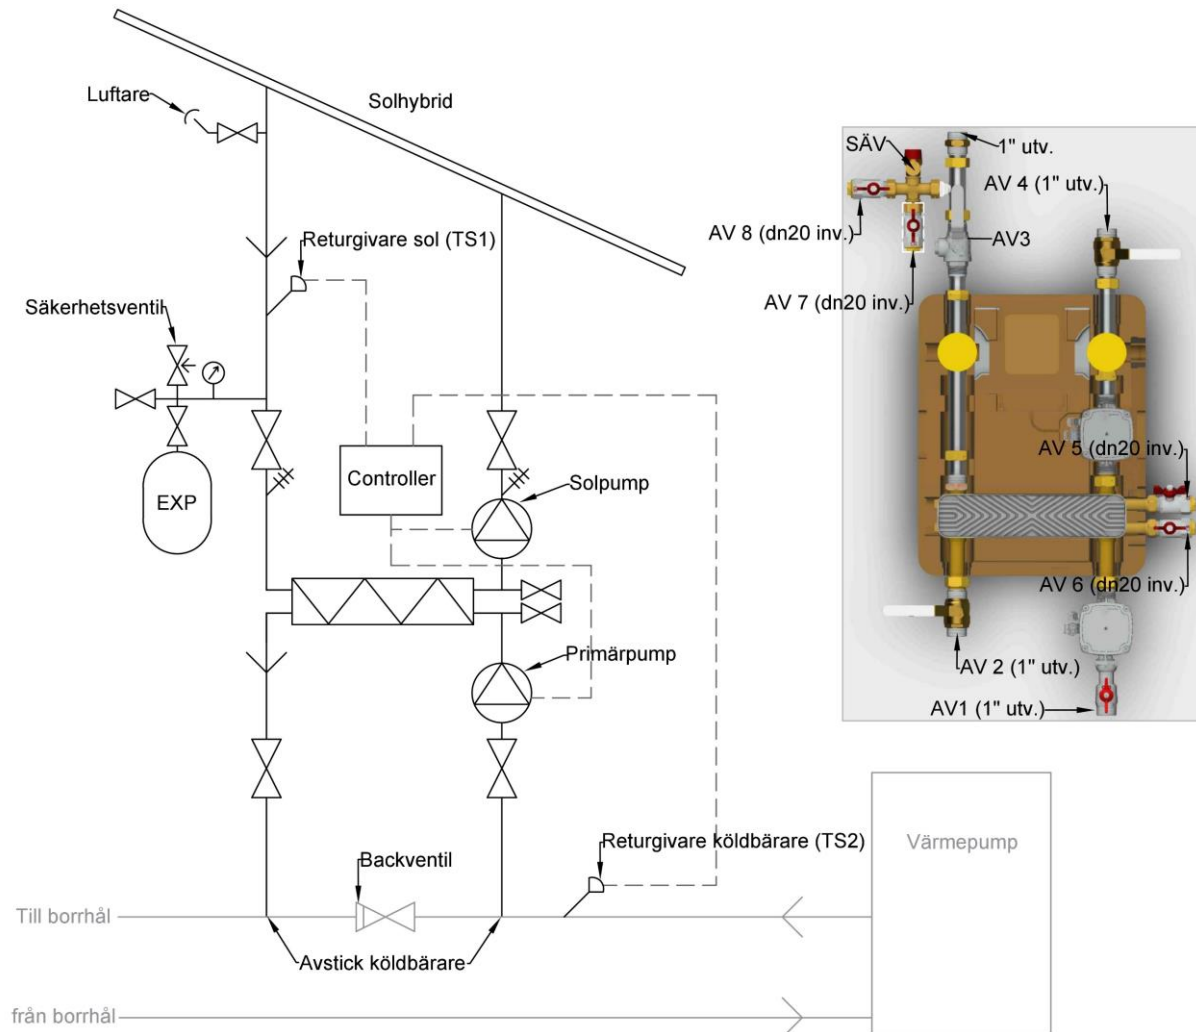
Luftare
Solhybrid
Returgivare sol (TS1)
Säkerhetsventil
EXP
Controller
Solpump
Primärpump
Backventil
Returgivare köldbärare (TS2)
Värmepump
Till borrhål
Avstick köldbärare
från borrhål

SÄV
1" utv.
AV 4 (1" utv.)
AV 8 (dn20 inv.)
AV3
AV 7 (dn20 inv.)
AV 5 (dn20 inv.)
AV 6 (dn20 inv.)
AV 2 (1" utv.)
AV1 (1" utv.)